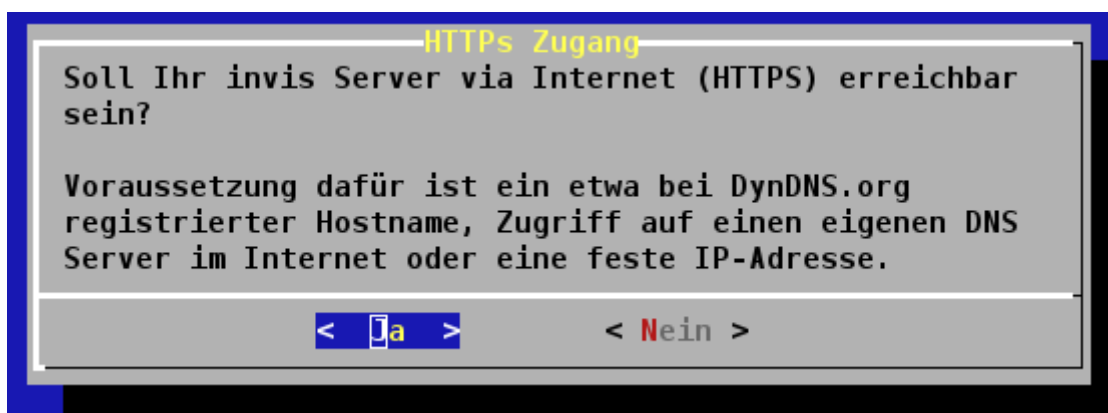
HTTPs Zugang

Soll Ihr invis Server via Internet (HTTPS) erreichbar sein?

Voraussetzung dafür ist ein etwa bei DynDNS.org registrierter Hostname, Zugriff auf einen eigenen DNS Server im Internet oder eine feste IP-Adresse.

< Ja >    < Nein >